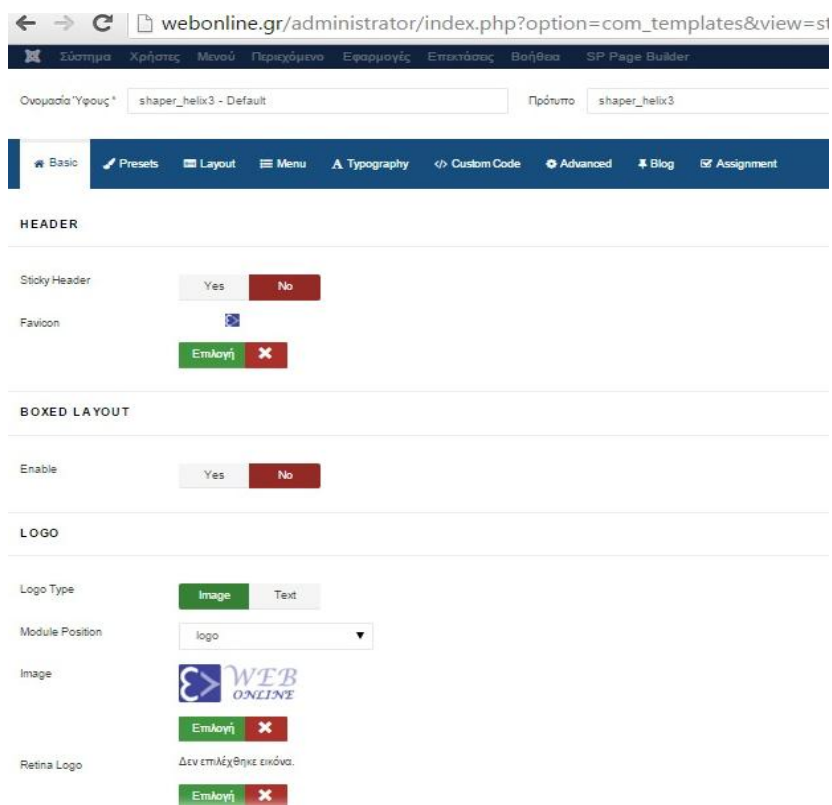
webonline.gr/administrator/index.php?option=com_templates&view=st

Σύστημα Χρήστες Μενού Περιεχόμενο Εφαρμογές Επεκτάσεις Βοήθεια SP Page Builder

Ονομασία Ύφους * shaper_helix3 - Default

Πρότυπο shaper_helix3

Basic Presets Layout Menu Typography Custom Code Advanced Blog Assignment

HEADER

Sticky Header Yes No

Favicon

Επιλογή

BOXED LAYOUT

Enable Yes No

LOGO

Logo Type Image Text

Module Position logo

Image

WEB ONLINE

Επιλογή

Retina Logo Δεν επιλέχθηκε εικόνα.

Επιλογή